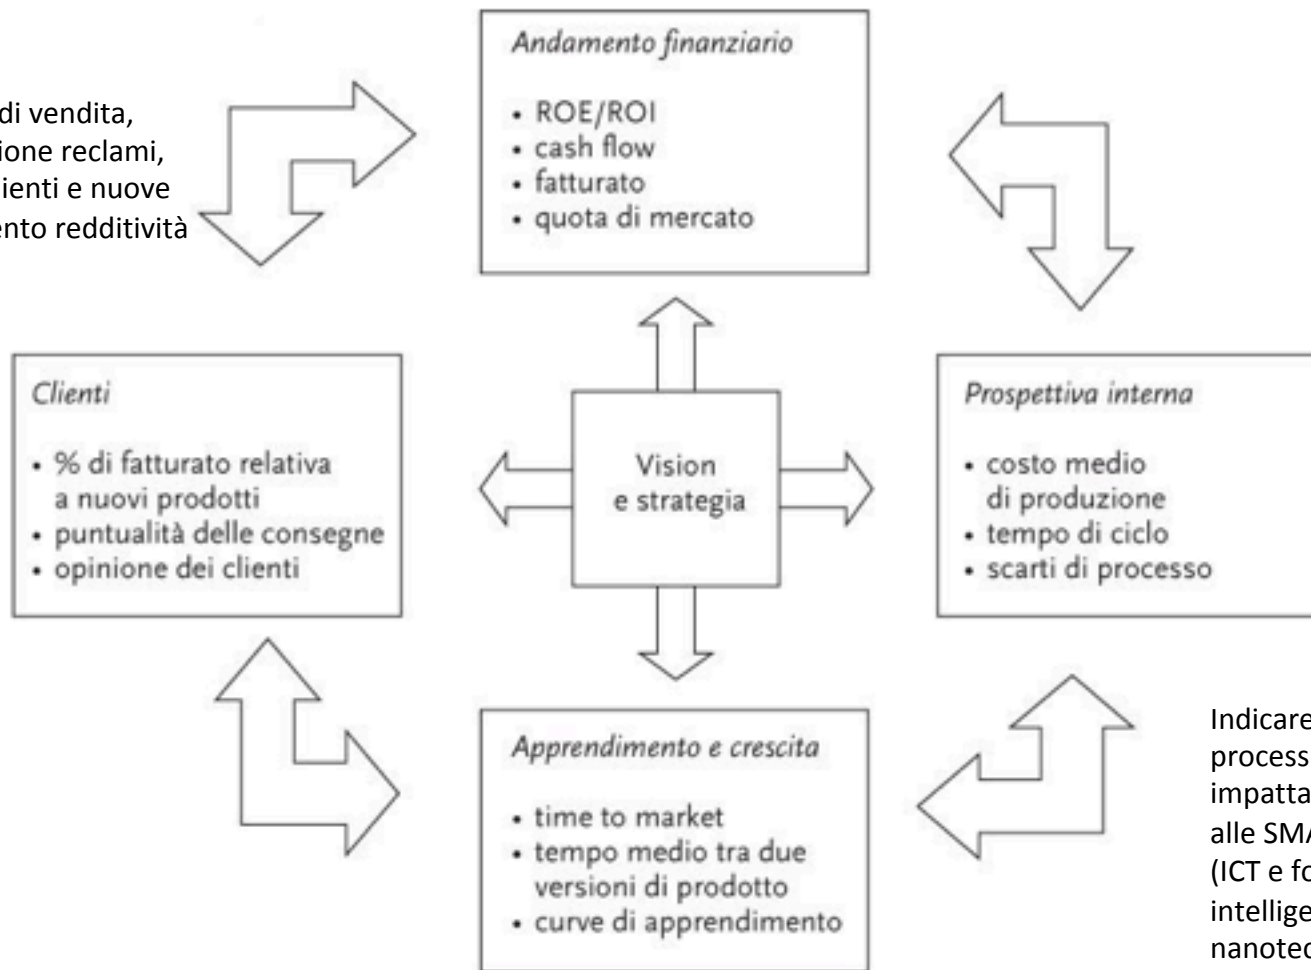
di vendita, ione reclami, ienti e nuove ento redditività

Andamento finanziario

• ROE/ROI
• cash flow
• fatturato
• quota di mercato

Clienti

• % di fatturato relativa a nuovi prodotti
• puntualità delle consegne
• opinione dei clienti

Vision e strategia

Prospettiva interna

• costo medio di produzione
• tempo di ciclo
• scarti di processo

Apprendimento e crescita

• time to market
• tempo medio tra due versioni di prodotto
• curve di apprendimento

Indicare process impatta alle SMA (ICT e fo intellige nanotec